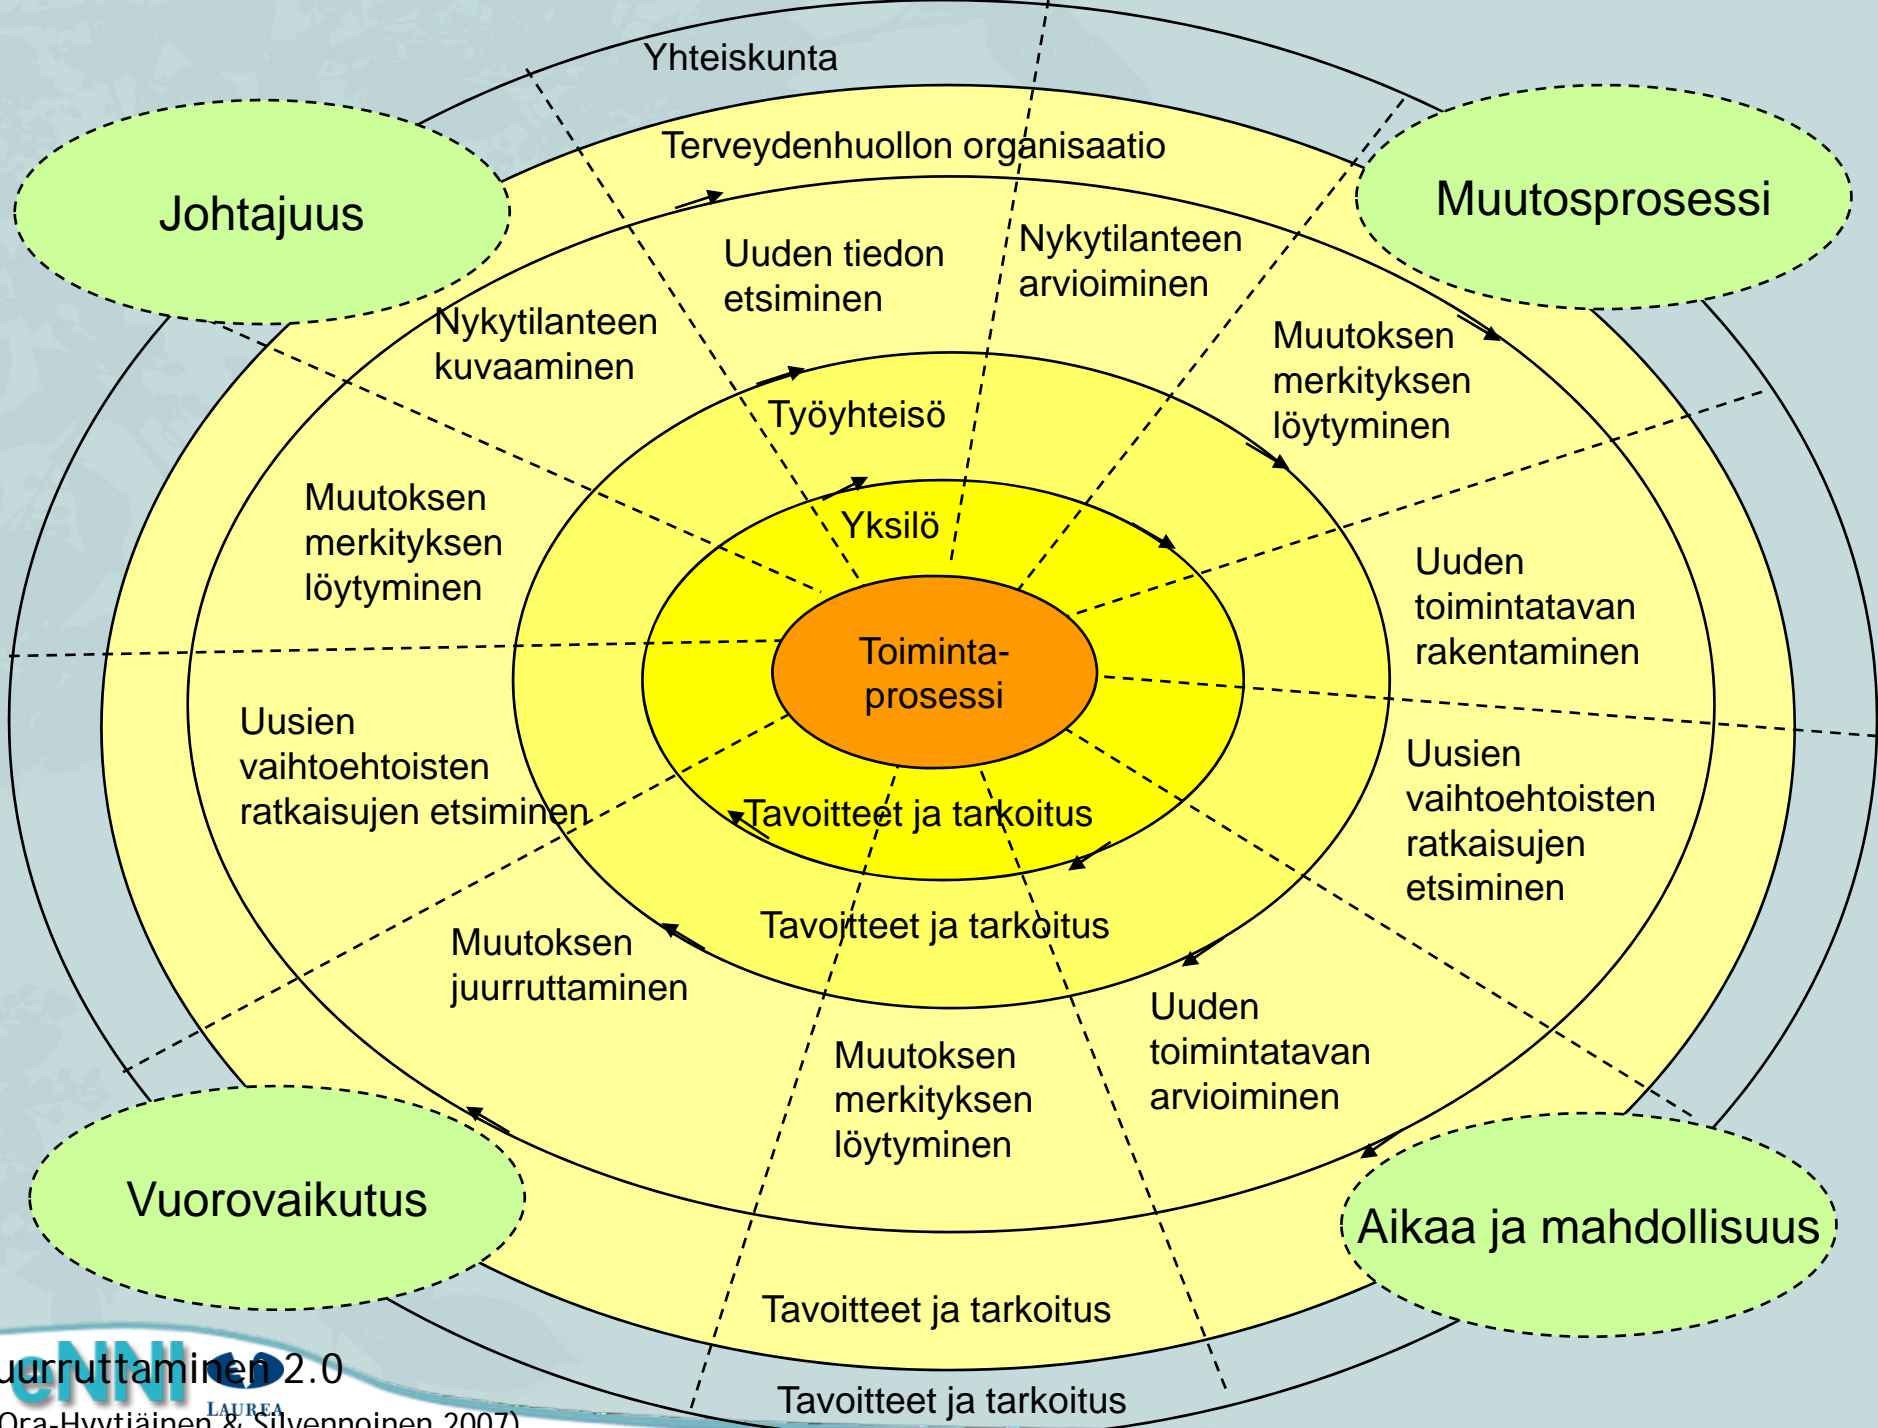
Yhteiskunta

Terveydenhuollon organisaatio

Johtajuus

Muutosprosessi

Uuden tiedon etsiminen

Nykytilanteen arvioiminen

Nykytilanteen kuvaaminen

Muutoksen merkityksen löytyminen

Työyhteisö

Muutoksen merkityksen löytyminen

Yksilö

Uuden toimintatavan rakentaminen

Toiminta-prosessi

Uusien vaihtoehtoisten ratkaisujen etsiminen

Uusien vaihtoehtoisten ratkaisujen etsiminen

Tavoitteet ja tarkoitus

Tavoitteet ja tarkoitus

Muutoksen juurruttaminen

Uuden toimintatavan arvioiminen

Muutoksen merkityksen löytyminen

Vuorovaikutus

Aikaa ja mahdollisuus

Tavoitteet ja tarkoitus

eNNI LAUREA

uurruttaminen 2.0

Ora-Hyytiäinen & Silvennoinen 2007)

Tavoitteet ja tarkoitus